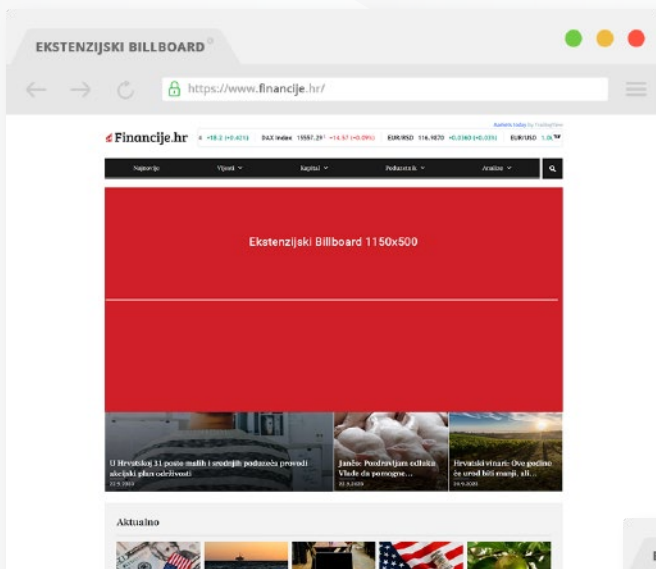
EKSTENZIJSKI BILLBOARD

https://www.financije.hr/

Financije.hr

+18.2 (+0.42%) DAX Index 15557.29 +14.57 (+0.09%) EUR/USD 116.9870 +0.0360 (+0.03%) EUR/USD 1.0

Najnovije Vijesti Kapital Poduzetnik Analize

Ekstenzijski Billboard 1150x500

U Hrvatskoj 11 posto malih i srednjih poduzeća provodi akcijski plan održivosti

Janša: Podržavam odluke Vlade da pomogne...

Hrvatski vinari: Ove godine će urod biti manji, ali...

Aktualno